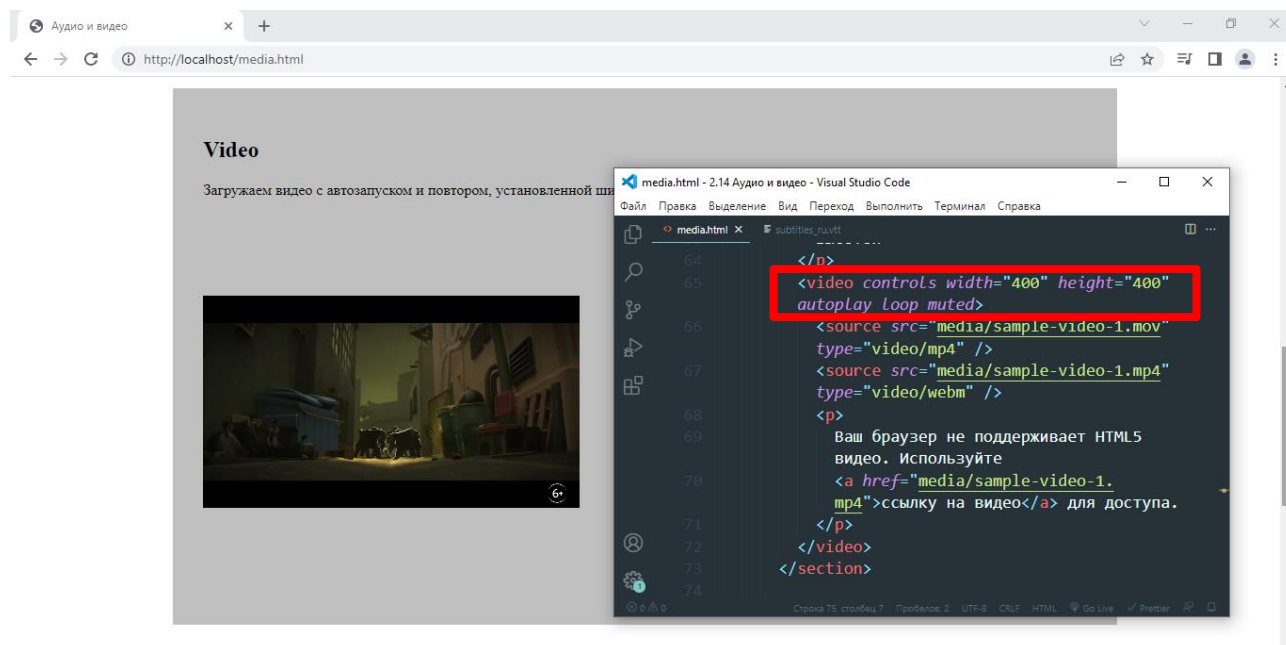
Аудио и видео ×  +

http://localhost/media.html

Video

Загружаем видео с автозапуском и повтором, установленной ши

6+

media.html - 2.14 Аудио и видео - Visual Studio Code

Файл Правка Выделение Вид Переход Выполнить Терминал Справка

media.html ×   subtitles_ru.vtt

64 </p>
65 <video controls width="400" height="400" autoplay loop muted>
66 <source src="media/sample-video-1.mov" type="video/mp4" />
67 <source src="media/sample-video-1.mp4" type="video/webm" />
68 <p>
69 Ваш браузер не поддерживает HTML5 видео. Используйте
70 <a href="media/sample-video-1.mp4">ссылку на видео</a> для доступа.
71 </p>
72 </video>
73 </section>
74

⊗ 0 ⚠ 0   Строка 75, столбец 7   Пробелов: 2   UTF-8   CRLF   HTML   Go Live   Prettier